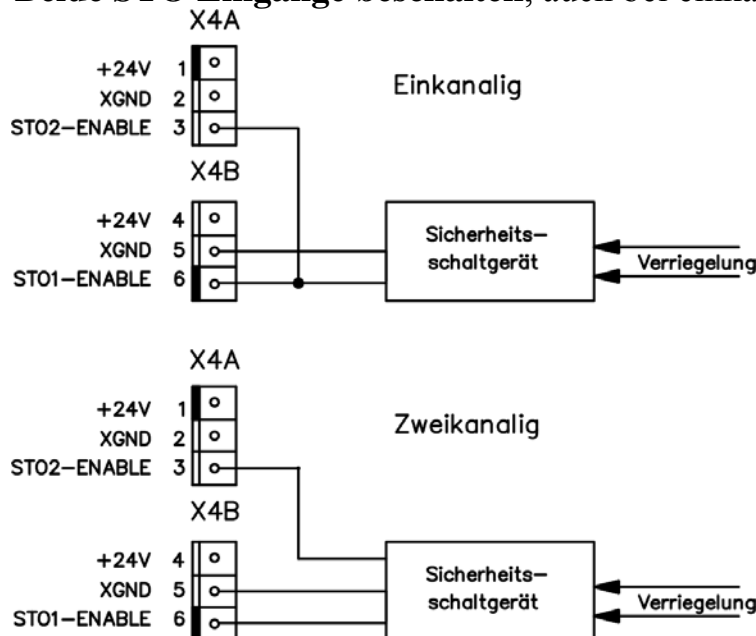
Beide STO-Eingänge beschalten, auch bei einka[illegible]

X4A

+24V 1
XGND 2
STO2-ENABLE 3

Einkanalig

X4B

+24V 4
XGND 5
STO1-ENABLE 6

Sicherheits-schaltgerät

Verriegelung

X4A

+24V 1
XGND 2
STO2-ENABLE 3

Zweikanalig

X4B

+24V 4
XGND 5
STO1-ENABLE 6

Sicherheits-schaltgerät

Verriegelung